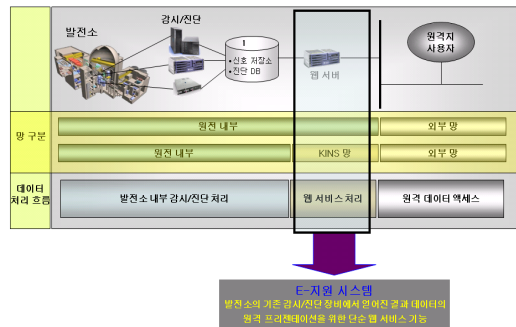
발전소

감시/진단

• 신호 저장소
• 진단 DB

웹 서버

원격지 사용자

망 구분

원전 내부

외부 망

원전 내부

KINS 망

외부 망

데이터 처리 흐름

발전소 내부 감시/진단 처리

웹 서비스 처리

원격 데이터 액세스

E-지원 시스템

발전소의 기존 감시/진단장비에서 얻어진 결과 데이터의 원격 프리젠테이션을 위한 단순 웹 서비스 기능